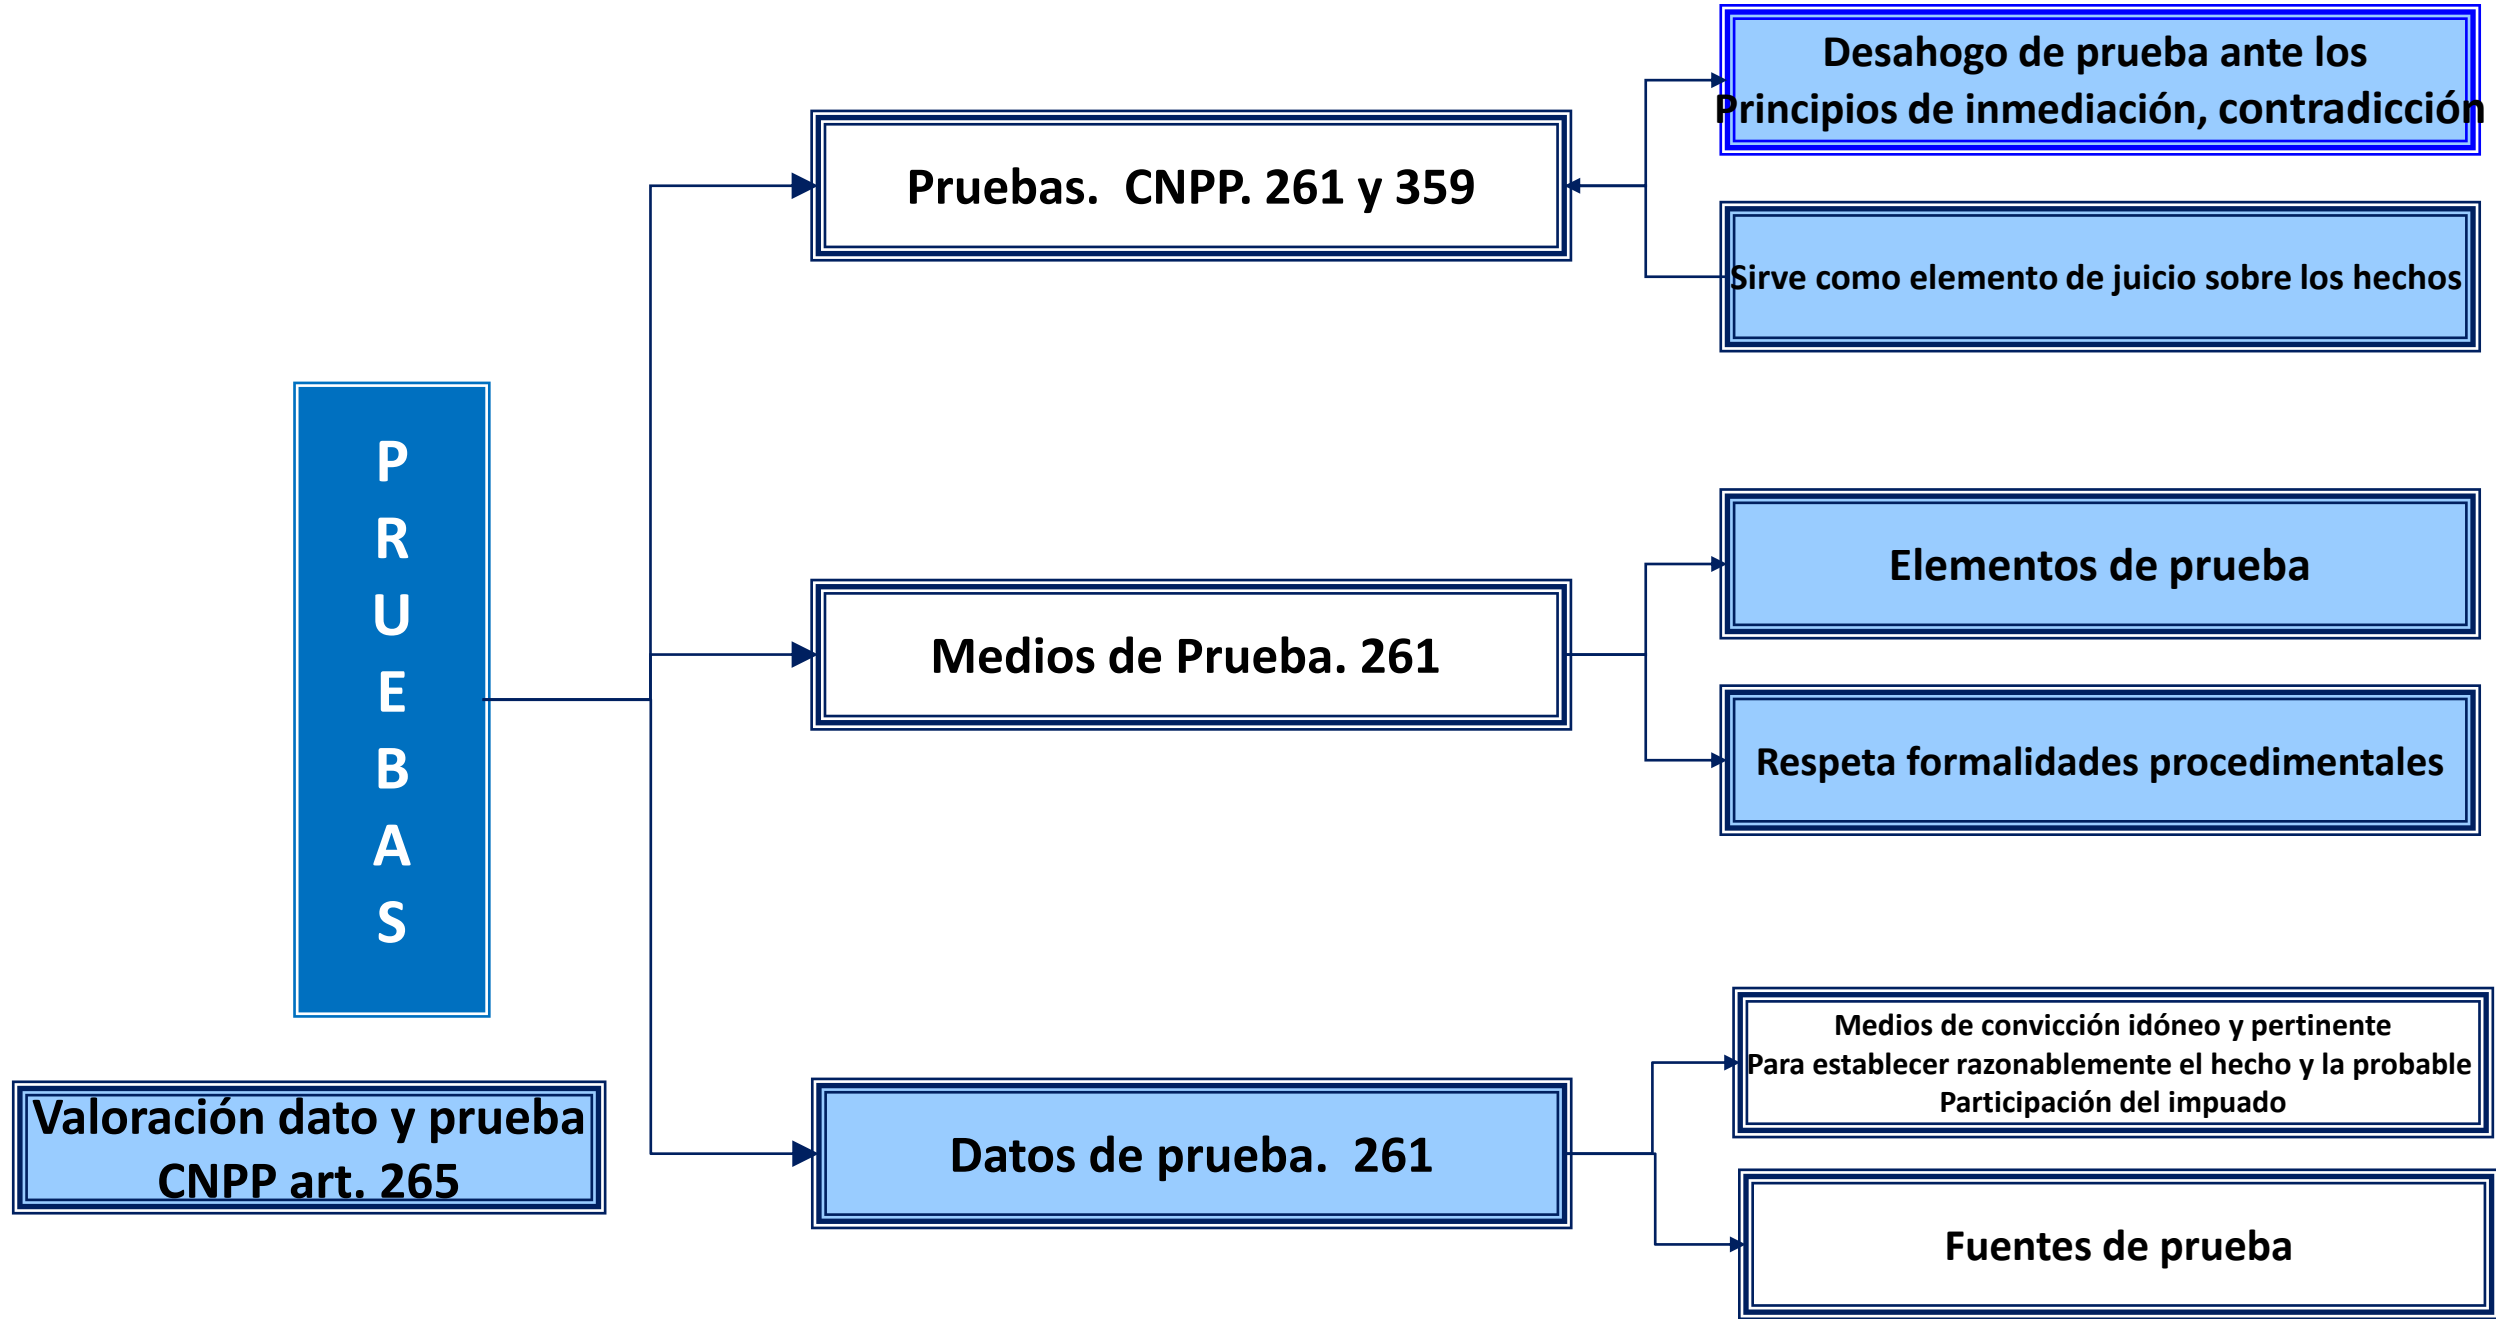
P
R
U
E
B
A
S

Valoración dato y prueba
CNPP art. 265

Pruebas. CNPP. 261 y 359

Medios de Prueba. 261

Datos de prueba. 261

Desahogo de prueba ante los Principios de inmediación, contradicción

Sirve como elemento de juicio sobre los hechos

Elementos de prueba

Respeta formalidades procedimentales

Medios de convicción idóneo y pertinente
Para establecer razonablemente el hecho y la probable
Participación del impuado

Fuentes de prueba